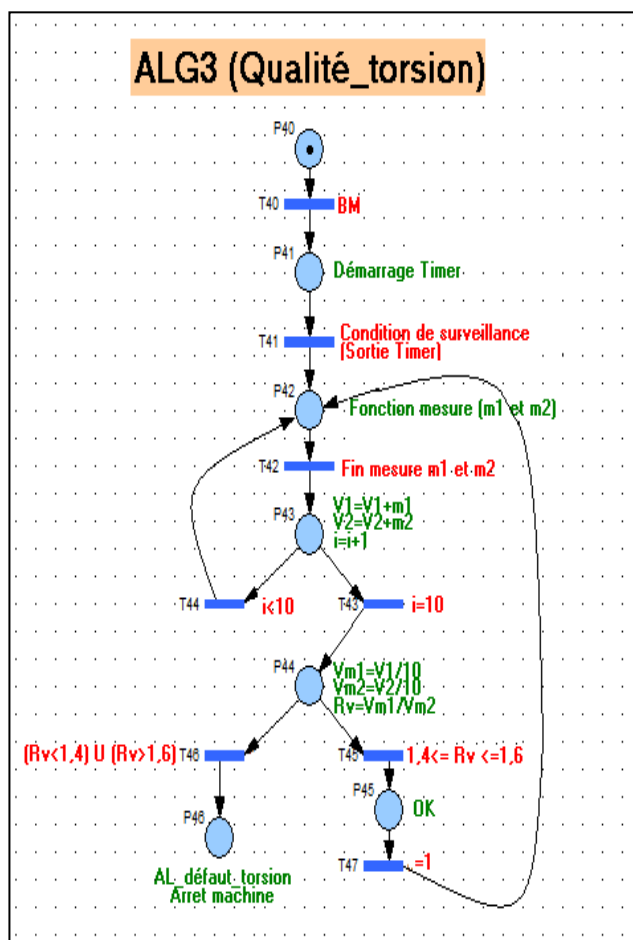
ALG3 (Qualité_torsion)

P40

T40 BM

P41 Démarrage Timer

T41 Condition de surveillance (Sortie Timer)

P42 Fonction mesure (m1 et m2)

T42 Fin mesure m1 et m2

P43 V1=V1+m1
V2=V2+m2
i=i+1

T44 i<10

T43 i=10

P44 Vm1=V1/10
Vm2=V2/10
Rv=Vm1/Vm2

(Rv<1,4) U (Rv>1,6) T46

T45 1,4<= Rv <=1,6

P45 OK

P46

T47 =1

AL_défaut_torsion
Arret machine